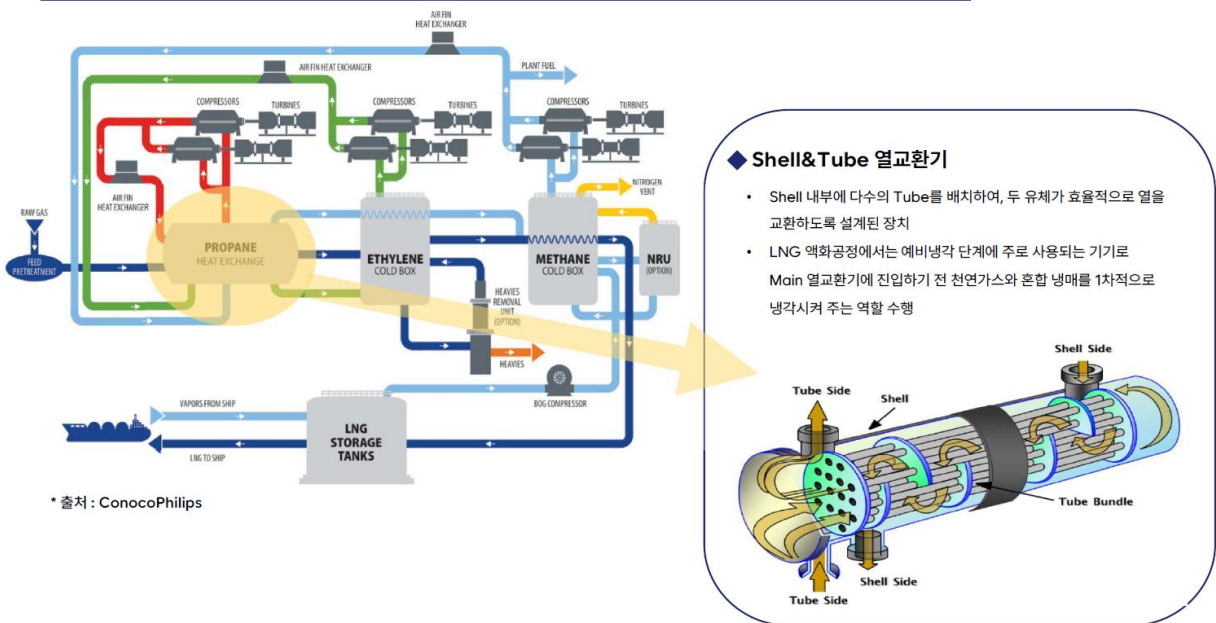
AIR FIN HEAT EXCHANGER

AIR FIN HEAT EXCHANGER

PLANT FUEL

COMPRESSORS

TURBINES

COMPRESSORS

TURBINES

COMPRESSORS

TURBINES

AIR FIN HEAT EXCHANGER

NITROGEN VENT

RAW GAS

FEED PRETREATMENT

PROPANE
HEAT EXCHANGE

ETHYLENE
COLD BOX

METHANE
COLD BOX

NRU
(OPTION)

HEAVIES REMOVAL UNIT (OPTION)

HEAVIES

BOG COMPRESSOR

VAPORS FROM SHIP

LNG STORAGE TANKS

LNG TO SHIP

* 출처 : ConocoPhilips

◆ Shell&Tube 열교환기

• Shell 내부에 다수의 Tube를 배치하여, 두 유체가 효율적으로 열을 교환하도록 설계된 장치

• LNG 액화공정에서는 예비냉각 단계에 주로 사용되는 기기로 Main 열교환기에 진입하기 전 천연가스와 혼합 냉매를 1차적으로 냉각시켜 주는 역할 수행

Shell Side

Tube Side

Shell

Tube Bundle

Shell Side

Tube Side